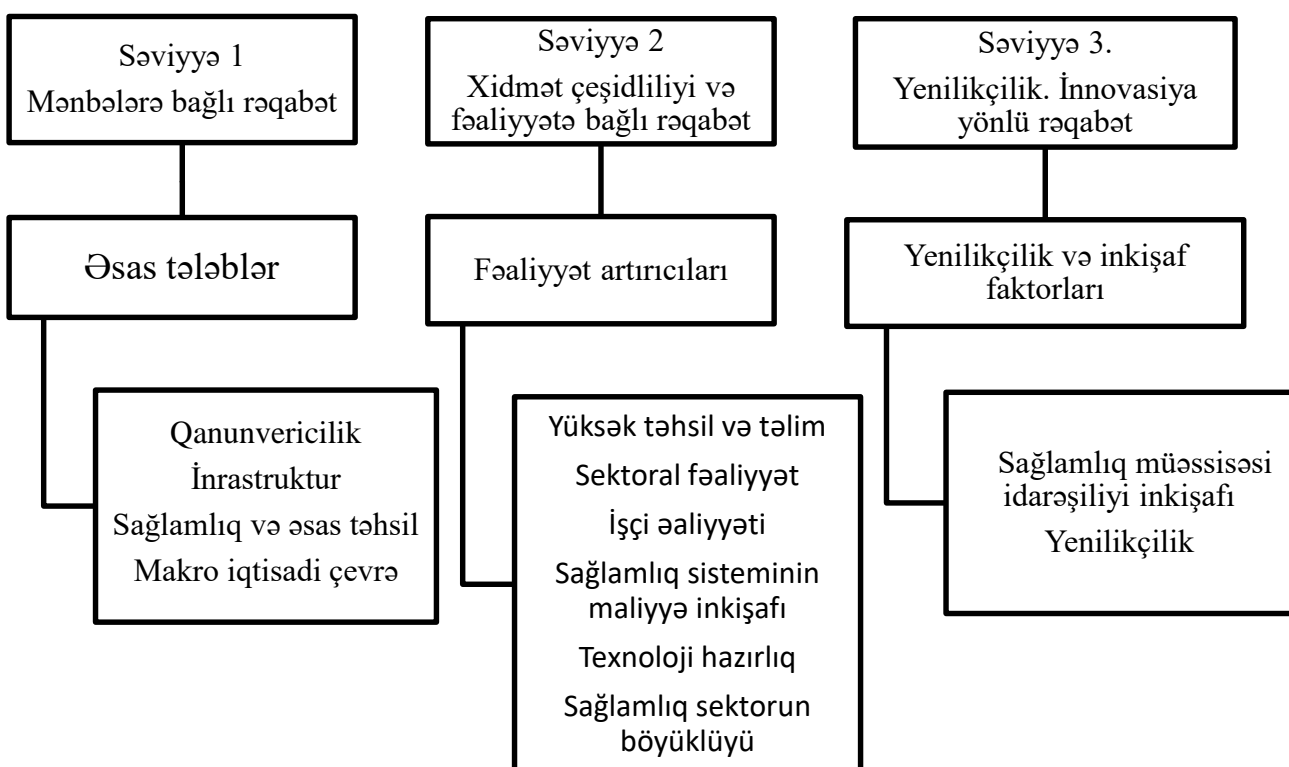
Səviyyə 1
Mənbələrə bağlı rəqabət

Əsas tələblər

Qanunvericilik
İnrastruktur
Sağlamlıq və əsas təhsil
Makro iqtisadi çevrə

Səviyyə 2
Xidmət çeşidliliyi və fəaliyyətə bağlı rəqabət

Fəaliyyət artırıcıları

Yüksək təhsil və təlim
Sektoral fəaliyyət
İşçi əaliyyəti
Sağlamlıq sisteminin maliyyə inkişafı
Texnoloji hazırlıq
Sağlamlıq sektorun böyüklüyü

Səviyyə 3.
Yenilikçilik. İnnovasiya yönlü rəqabət

Yenilikçilik və inkişaf faktorları

Sağlamlıq müəssisəsi idarəşiliyi inkişafı
Yenilikçilik